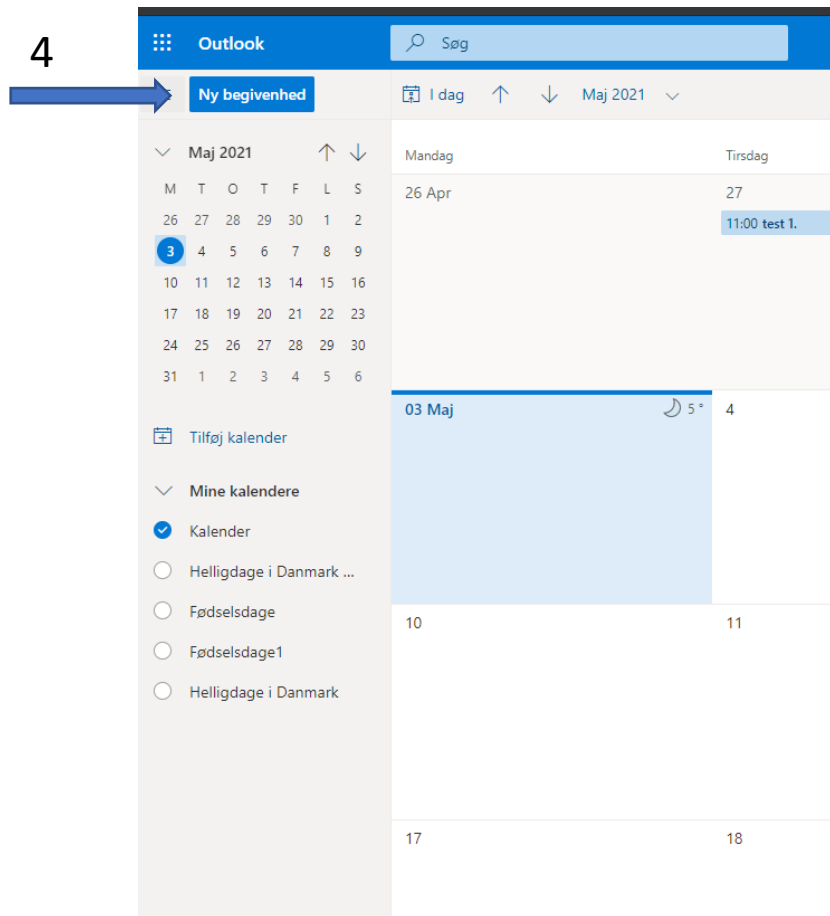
4

Outlook

Søg

Ny begivenhed

I dag

Maj 2021

Maj 2021

| M | T | O | T | F | L | S |
|---|---|---|---|---|---|---|
| 26 | 27 | 28 | 29 | 30 | 1 | 2 |
| 3 | 4 | 5 | 6 | 7 | 8 | 9 |
| 10 | 11 | 12 | 13 | 14 | 15 | 16 |
| 17 | 18 | 19 | 20 | 21 | 22 | 23 |
| 24 | 25 | 26 | 27 | 28 | 29 | 30 |
| 31 | 1 | 2 | 3 | 4 | 5 | 6 |

Tilføj kalender

Mine kalendere

Kalender

Helligdage i Danmark ...

Fødselsdage

Fødselsdage1

Helligdage i Danmark

Mandag

Tirsdag

26 Apr

27

11:00 test 1.

03 Maj

5°

4

10

11

17

18